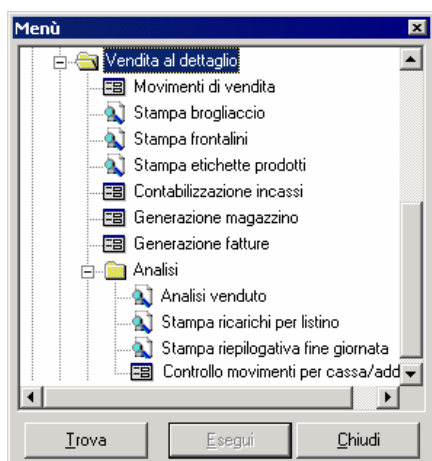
Menù

Vendita al dettaglio
Movimenti di vendita
Stampa brogliaccio
Stampa frontalini
Stampa etichette prodotti
Contabilizzazione incassi
Generazione magazzino
Generazione fatture
Analisi
Analisi venduto
Stampa ricarichi per listino
Stampa riepilogativa fine giornata
Controllo movimenti per cassa/add

Trova
Esegui
Chiudi